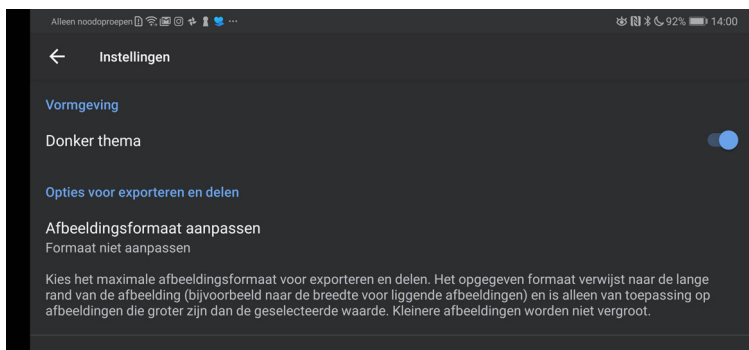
Alleen noodoproepen ··· 92% 14:00

Instellingen

Vormgeving

Donker thema

Opties voor exporteren en delen

Afbeeldingsformaat aanpassen
Formaat niet aanpassen

Kies het maximale afbeeldingsformaat voor exporteren en delen. Het opgegeven formaat verwijst naar de lange rand van de afbeelding (bijvoorbeeld naar de breedte voor liggende afbeeldingen) en is alleen van toepassing op afbeeldingen die groter zijn dan de geselecteerde waarde. Kleinere afbeeldingen worden niet vergroot.